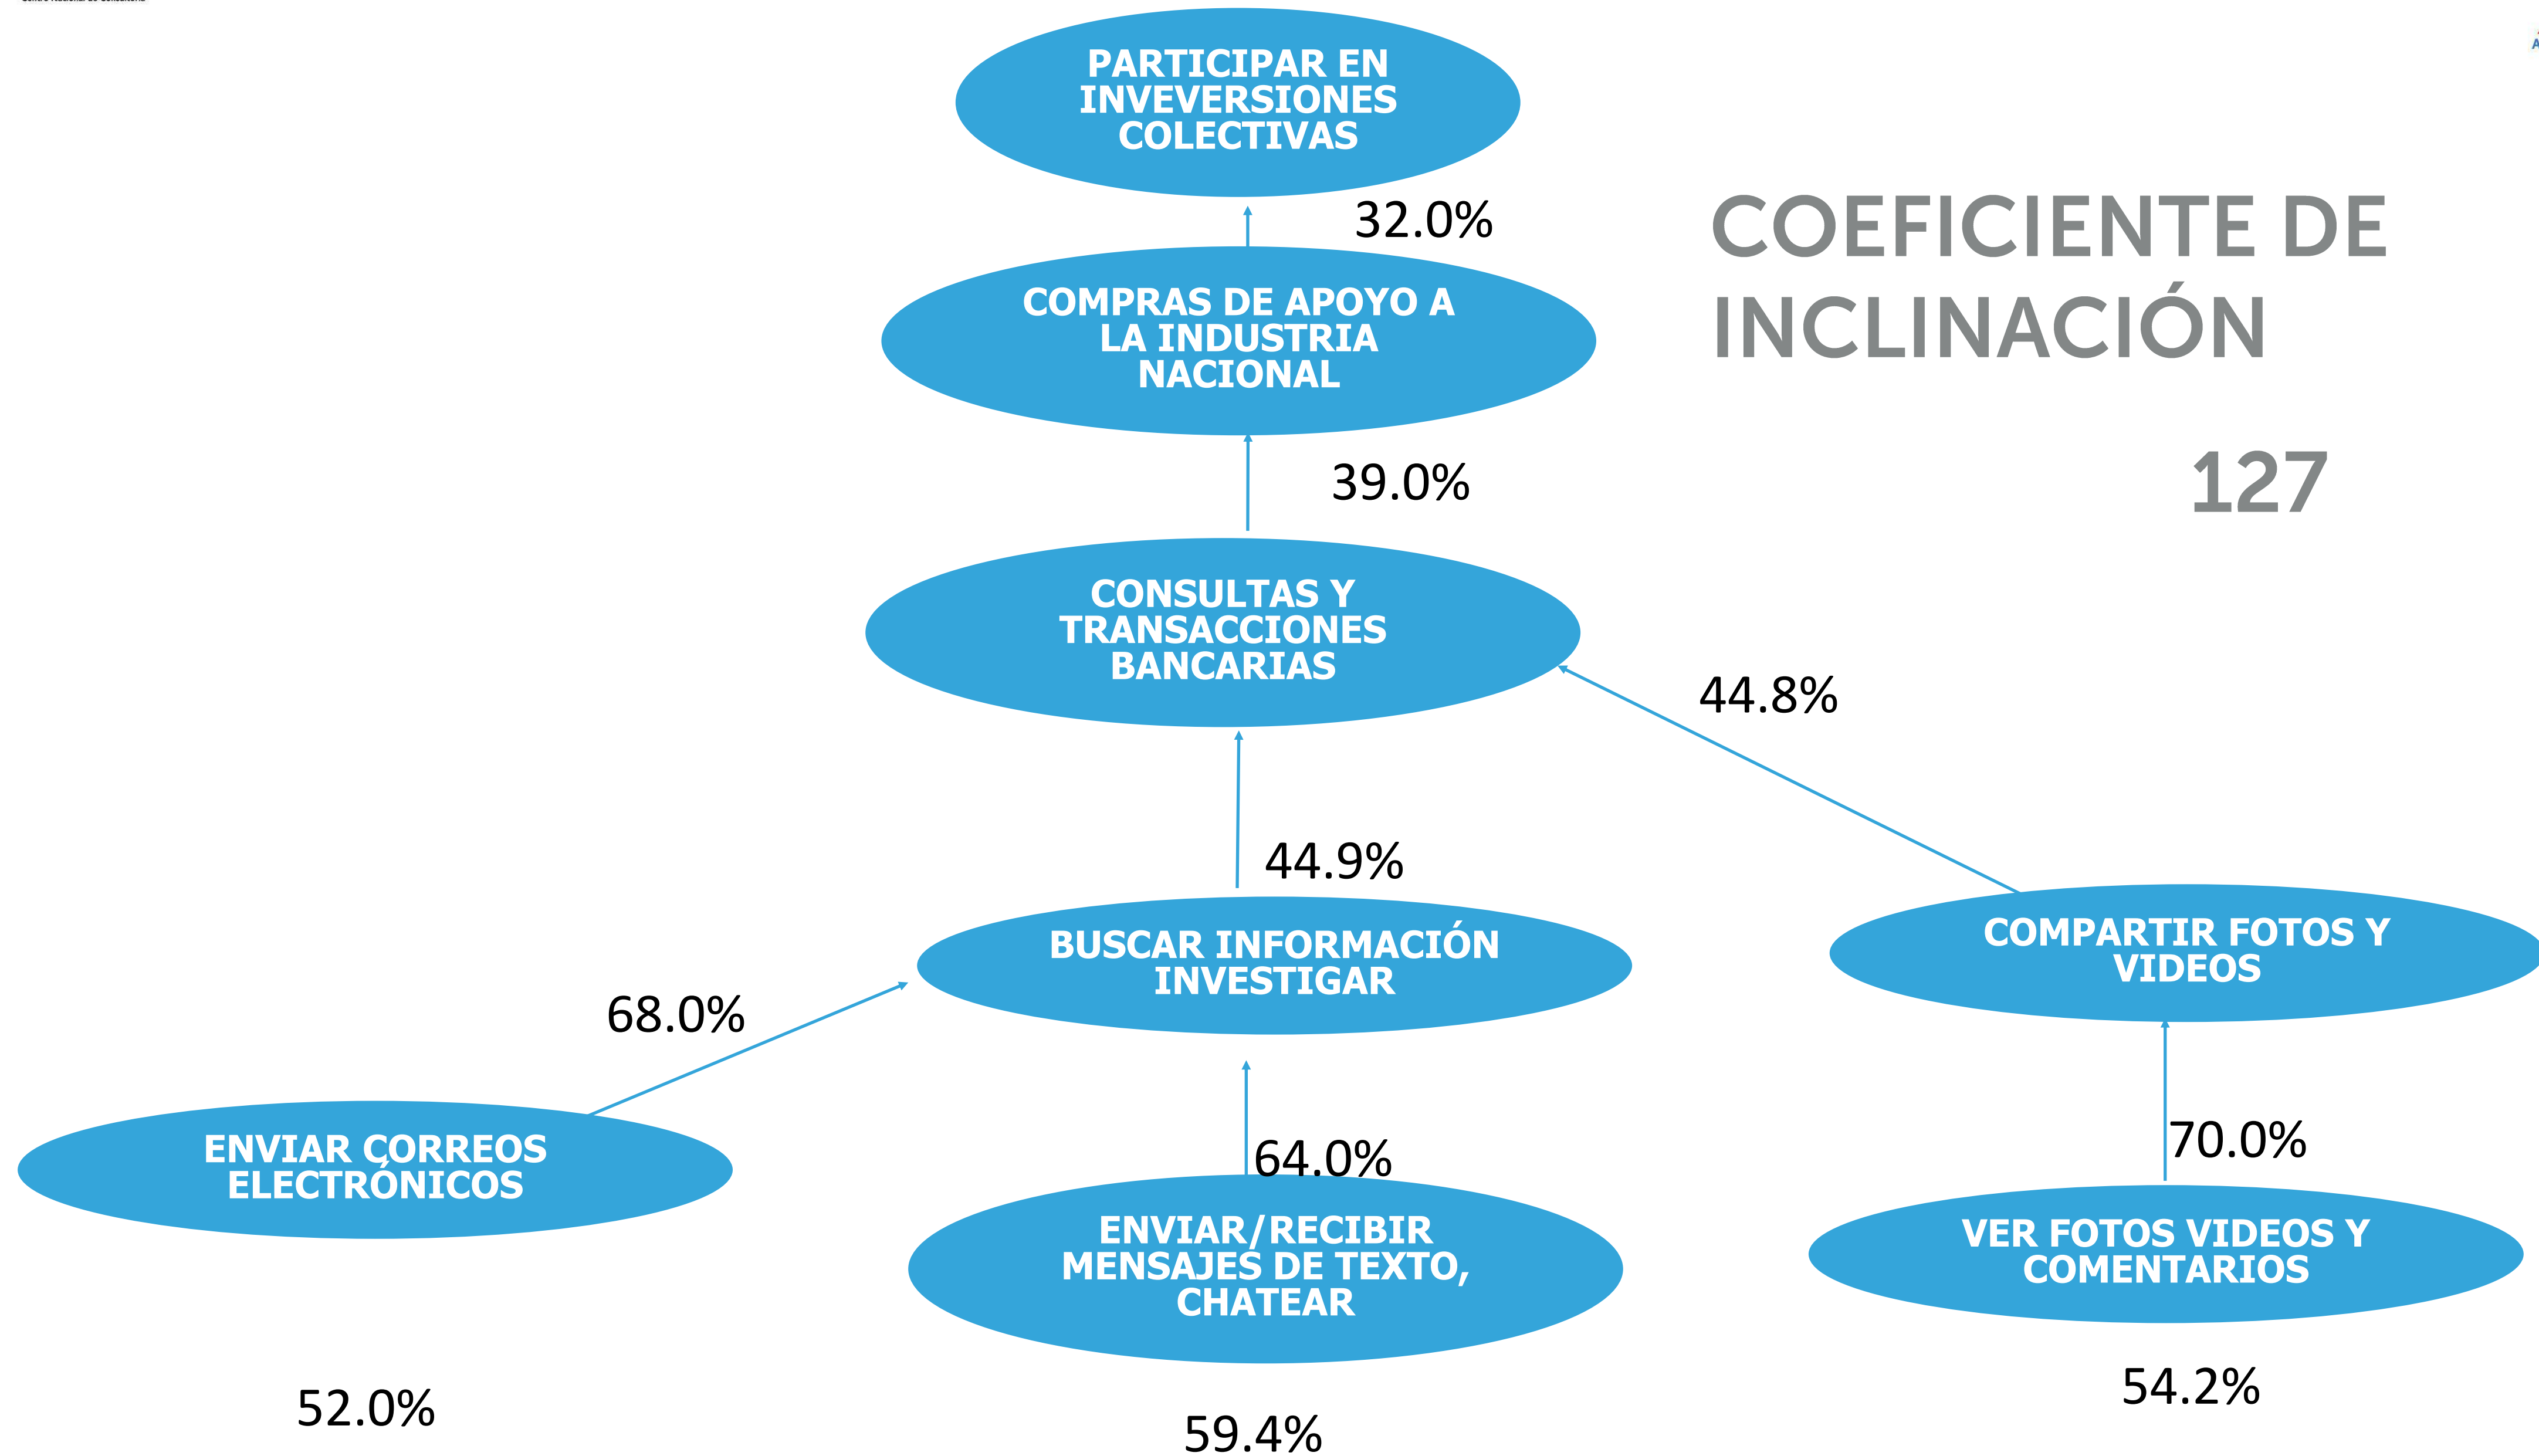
PARTICIPAR EN INVEVERSIONES COLECTIVAS

32.0%

COEFICIENTE DE INCLINACIÓN

127

COMPRAS DE APOYO A LA INDUSTRIA NACIONAL

39.0%

CONSULTAS Y TRANSACCIONES BANCARIAS

44.8%

44.9%

BUSCAR INFORMACIÓN INVESTIGAR

COMPARTIR FOTOS Y VIDEOS

68.0%

70.0%

64.0%

ENVIAR CORREOS ELECTRÓNICOS

ENVIAR/RECIBIR MENSAJES DE TEXTO, CHATEAR

VER FOTOS VIDEOS Y COMENTARIOS

52.0%

59.4%

54.2%